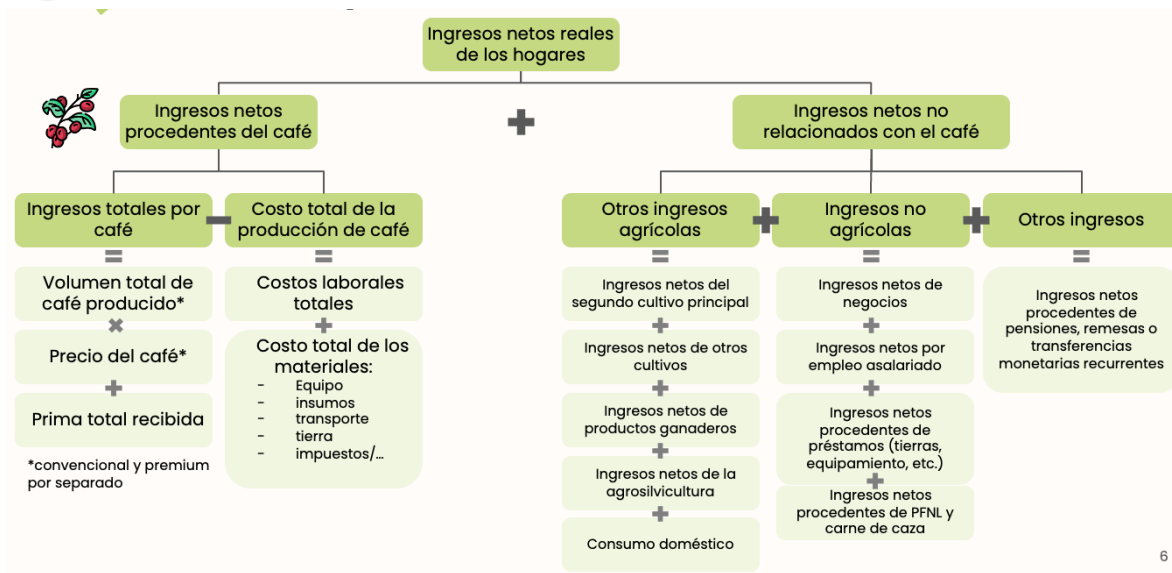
Ingresos netos reales de los hogares

Ingresos netos procedentes del café

+

Ingresos netos no relacionados con el café

Ingresos totales por café

−

Costo total de la producción de café

=

Volumen total de café producido*

×

Precio del café*

+

Prima total recibida

*convencional y premium por separado

=

Costos laborales totales

+

Costo total de los materiales:
- Equipo
- insumos
- transporte
- tierra
- impuestos/...

Otros ingresos agrícolas

+

Ingresos no agrícolas

+

Otros ingresos

=

Ingresos netos del segundo cultivo principal

+

Ingresos netos de otros cultivos

+

Ingresos netos de productos ganaderos

+

Ingresos netos de la agrosilvicultura

+

Consumo doméstico

=

Ingresos netos de negocios

+

Ingresos netos por empleo asalariado

+

Ingresos netos procedentes de préstamos (tierras, equipamiento, etc.)

+

Ingresos netos procedentes de PFNL y carne de caza

=

Ingresos netos procedentes de pensiones, remesas o transferencias monetarias recurrentes

6